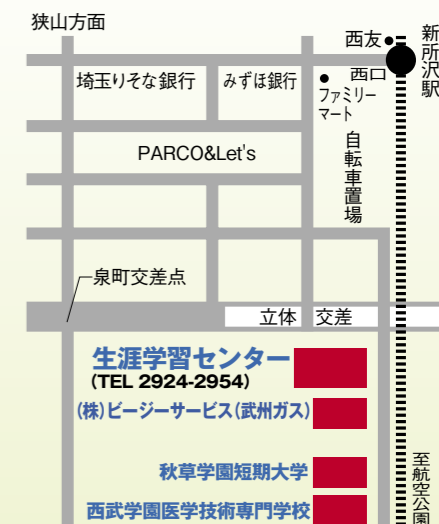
狭山方面

西友

新所沢駅

埼玉りそな銀行

みずほ銀行

西口

ファミリーマート

PARCO&Let's

自転車置場

泉町交差点

立体 交差

生涯学習センター
(TEL 2924-2954)

(株)ビージーサービス(武州ガス)

秋草学園短期大学

西武学園医学技術専門学校

至航空公園